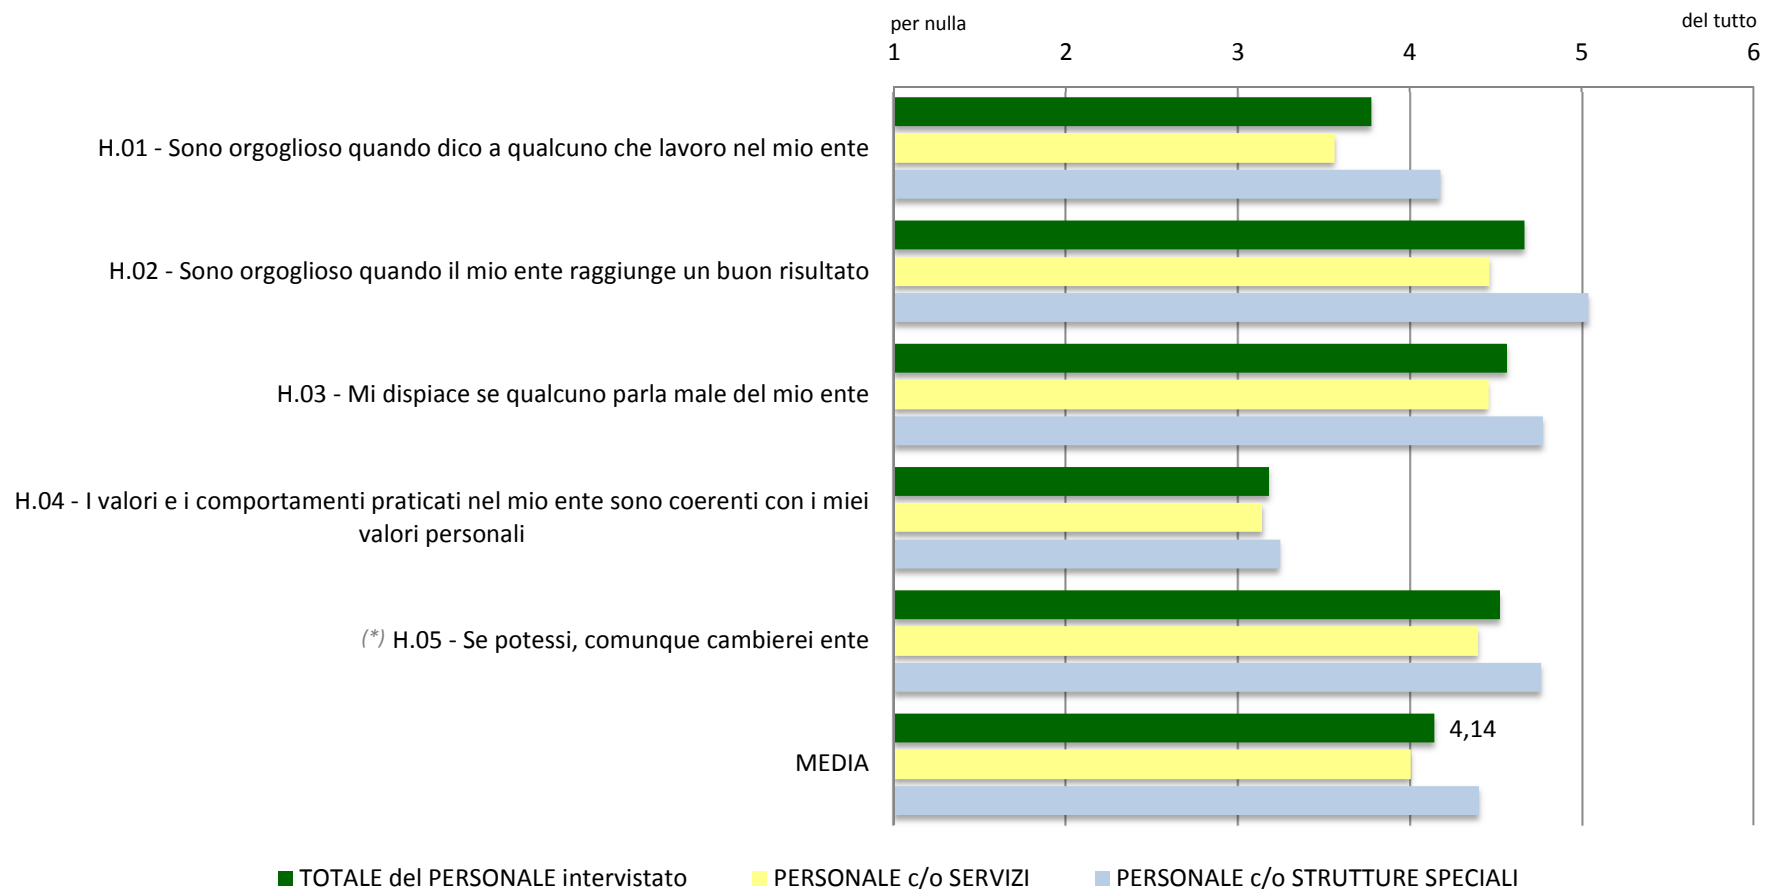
per nulla

del tutto

1 2 3 4 5 6

H.01 - Sono orgoglioso quando dico a qualcuno che lavoro nel mio ente

H.02 - Sono orgoglioso quando il mio ente raggiunge un buon risultato

H.03 - Mi dispiace se qualcuno parla male del mio ente

H.04 - I valori e i comportamenti praticati nel mio ente sono coerenti con i miei valori personali

(*) H.05 - Se potessi, comunque cambierei ente

MEDIA

4,14

TOTALE del PERSONALE intervistato   PERSONALE c/o SERVIZI   PERSONALE c/o STRUTTURE SPECIALI